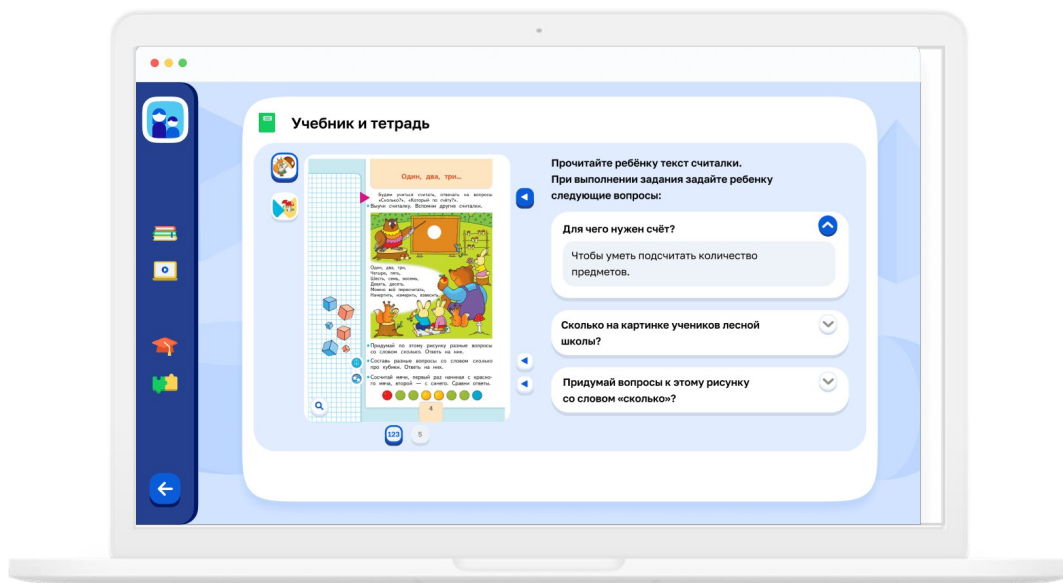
Учебник и тетрадь

Один, два, три...

Будем учиться считать, отвечать на вопросы «Сколько?», «Который по счёту?».

Выучи считалку. Вспомни другие считалки.

Один, два, три,
Четыре, пять,
Шесть, семь, восемь,
Девять, десять.
Можно всё пересчитать,
Сосчитать, измерить, взвесить.

Придумай по этому рисунку разные вопросы со словом сколько. Ответь на них.

Составь разные вопросы со словом сколько про кубики. Ответь на них.

Сосчитай мячи, первый раз начиная с красного мяча, второй — с синего. Сравни ответы.

4

123 5

Прочитайте ребёнку текст считалки.
При выполнении задания задайте ребенку следующие вопросы:

Для чего нужен счёт?

Чтобы уметь подсчитать количество предметов.

Сколько на картинке учеников лесной школы?

Придумай вопросы к этому рисунку со словом «сколько»?